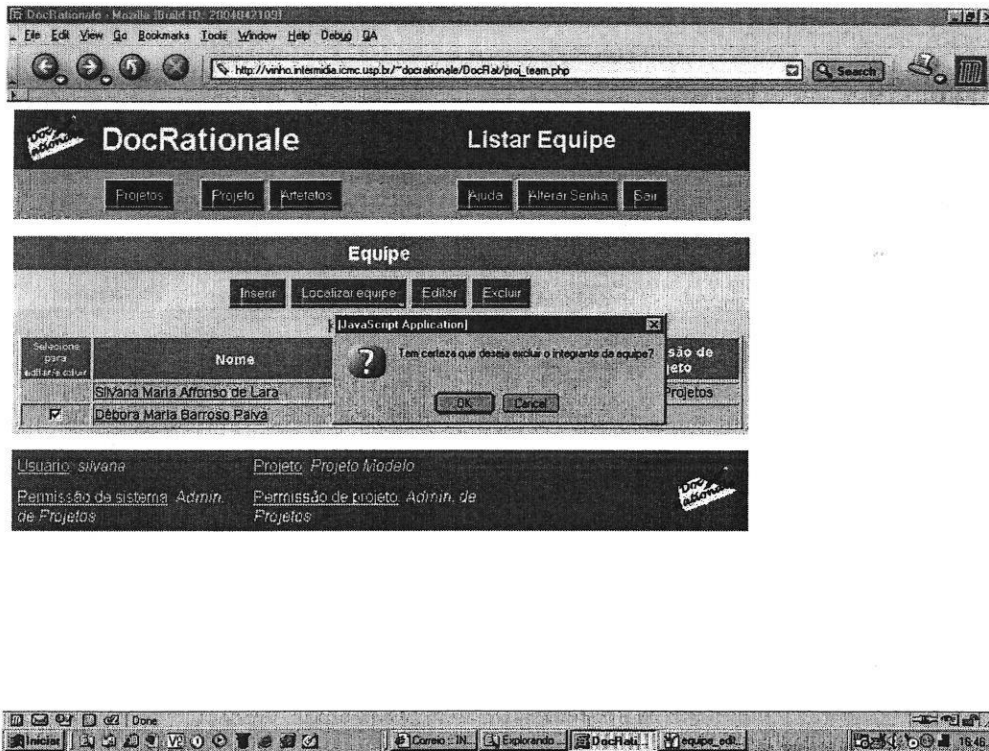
DocRationale - Mozilla {Build ID: 2004042109}

File Edit View Go Bookmarks Tools Window Help Debug QA

http://vinho.intermidia.icmc.usp.br/~docrationale/DocRat/proj_team.php

Search

DocRationale

Listar Equipe

Projetos Projeto Artefatos

Ajuda Alterar Senha Sair

Equipe

Inserir Localizar equipe Editar Excluir

| Selecione para editar/excluir | Nome | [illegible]são de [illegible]jeto |
|---|---|---|
| | Silvana Maria Affonso de Lara | Projetos |
| ☑ | Débora Maria Barroso Paiva | |

[JavaScript Application]

Tem certeza que deseja excluir o integrante da equipe?

OK Cancel

Usuario: silvana

Projeto: Projeto Modelo

Permissão de sistema: Admin. de Projetos

Permissão de projeto: Admin. de Projetos

Done

Iniciar

Correio - IN...

Explorando...

DocRat...

equipe_edi...

18:46